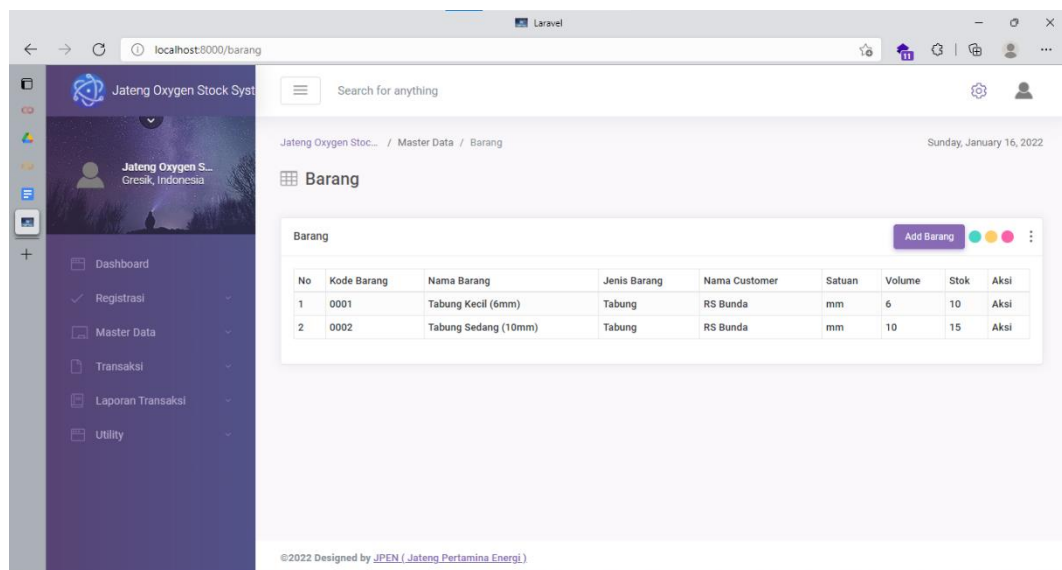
Laravel

localhost:8000/barang

Jateng Oxygen Stock Syst

Search for anything

Jateng Oxygen S...
Gresik, Indonesia

Dashboard
Registrasi
Master Data
Transaksi
Laporan Transaksi
Utility

Jateng Oxygen Stoc... / Master Data / Barang

Sunday, January 16, 2022

Barang

Barang

Add Barang

| No | Kode Barang | Nama Barang | Jenis Barang | Nama Customer | Satuan | Volume | Stok | Aksi |
|---|---|---|---|---|---|---|---|---|
| 1 | 0001 | Tabung Kecil (6mm) | Tabung | RS Bunda | mm | 6 | 10 | Aksi |
| 2 | 0002 | Tabung Sedang (10mm) | Tabung | RS Bunda | mm | 10 | 15 | Aksi |

©2022 Designed by JPEN ( Jateng Pertamina Energi )